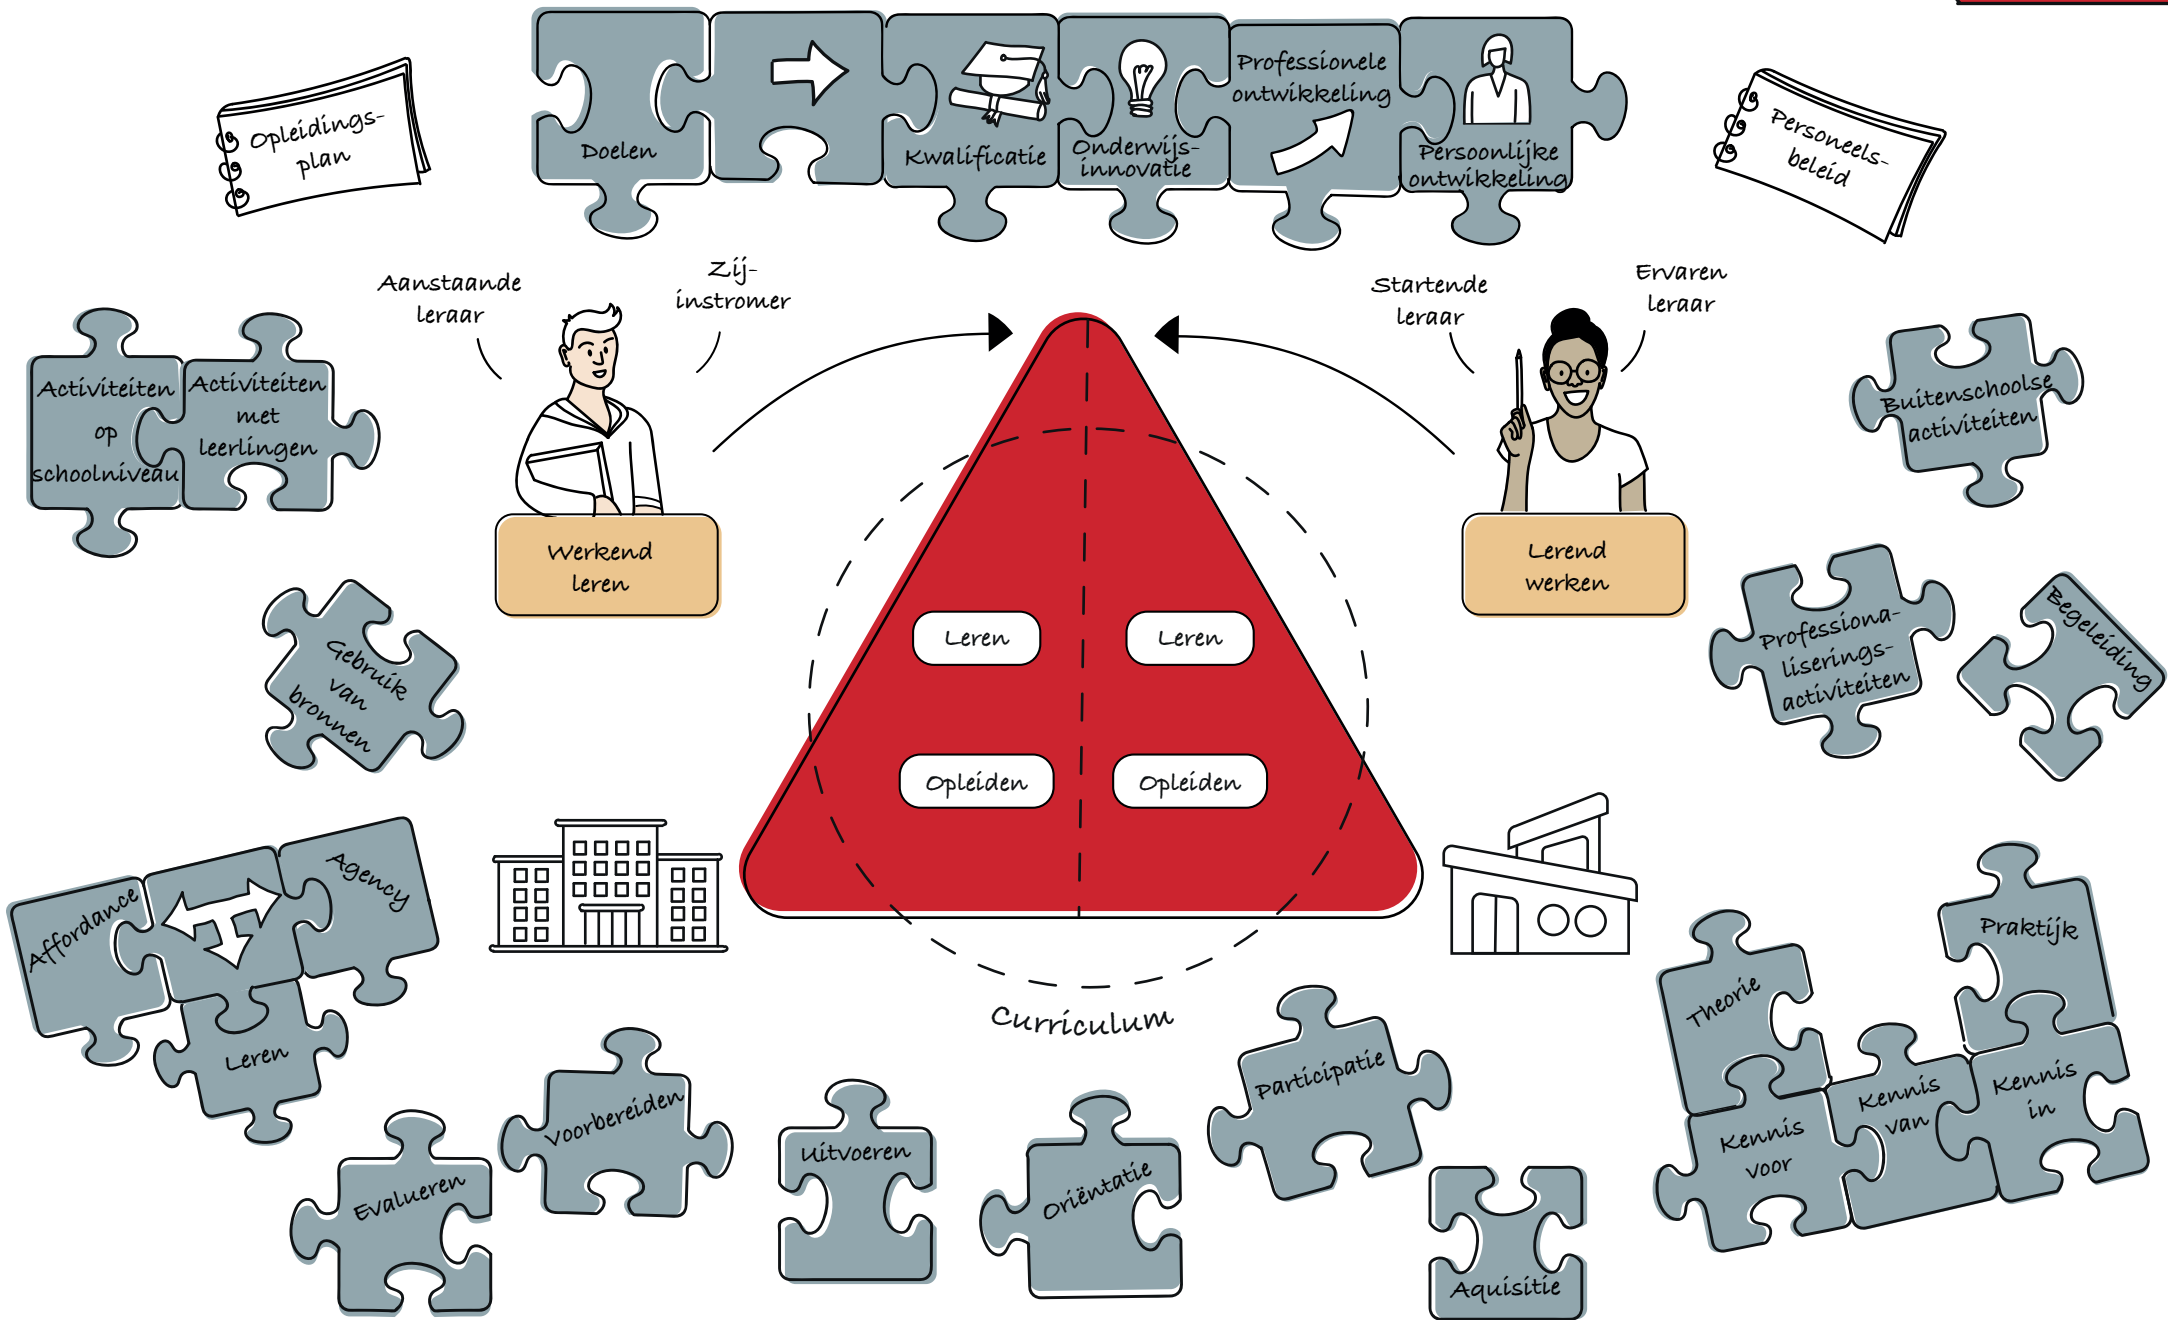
Opleidingsplan

Doelen

Kwalificatie

Onderwijs-innovatie

Professionele ontwikkeling

Persoonlijke ontwikkeling

Personeelsbeleid

Aanstaande leraar

Zij-instromer

Startende leraar

Ervaren leraar

Activiteiten op schoolniveau

Activiteiten met leerlingen

Buitenschoolse activiteiten

Werkend leren

Lerend werken

Gebruik van bronnen

Leren

Leren

Opleiden

Opleiden

Professionaliseringsactiviteiten

Begeleiding

Affordance

Agency

Leren

Curriculum

Praktijk

Theorie

Kennis van

Kennis in

Kennis voor

Participatie

Evalueren

Voorbereiden

Uitvoeren

Oriëntatie

Aquisitie